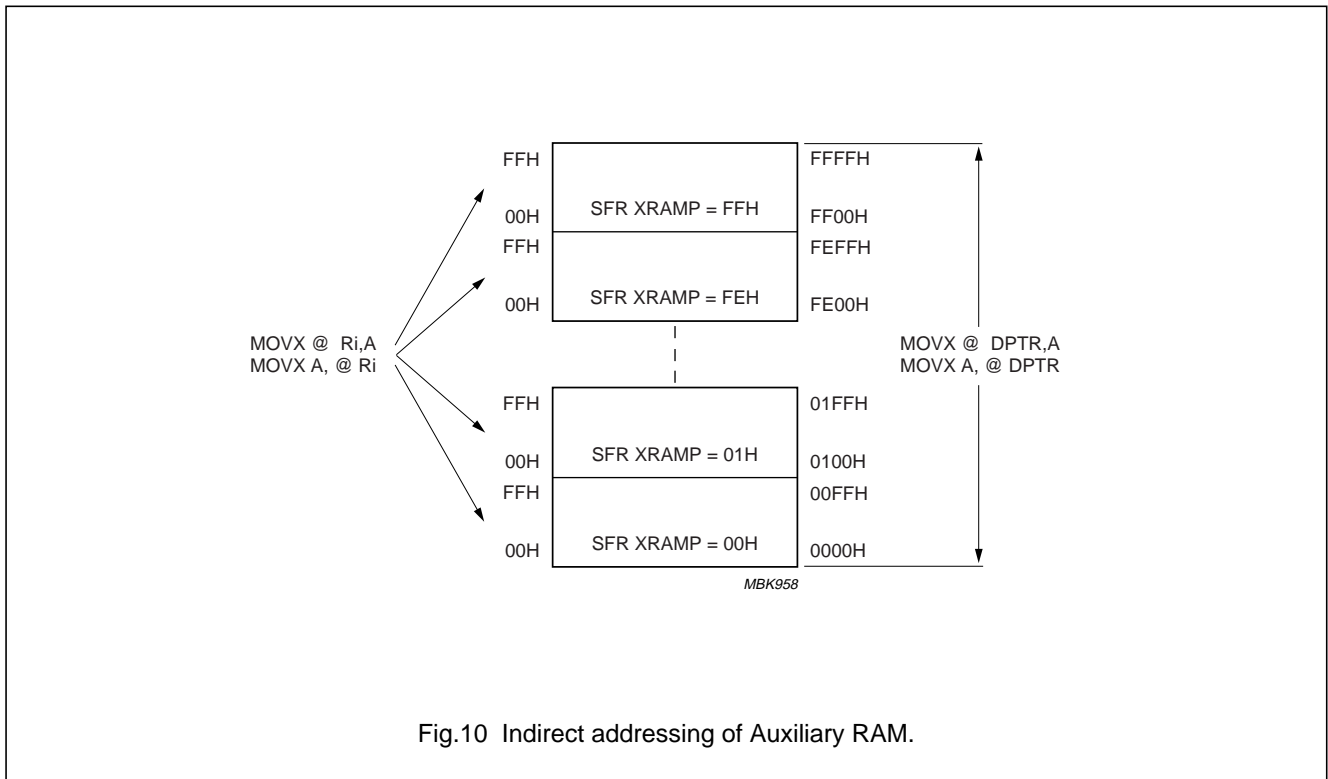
MOVX @ Ri,A
MOVX A, @ Ri

FFH
00H
SFR XRAMP = FFH
FFFFH
FF00H

FFH
00H
SFR XRAMP = FEH
FEFFH
FE00H

FFH
00H
SFR XRAMP = 01H
01FFH
0100H

FFH
00H
SFR XRAMP = 00H
00FFH
0000H

MOVX @ DPTR,A
MOVX A, @ DPTR

MBK958

Fig.10 Indirect addressing of Auxiliary RAM.